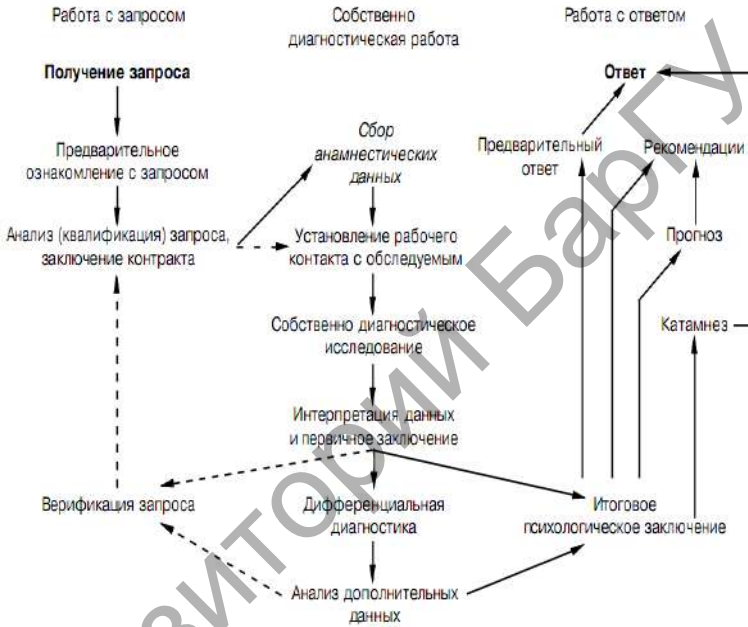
Работа с запросом

Собственно диагностическая работа

Работа с ответом

Получение запроса

Ответ

Предварительный ответ

Рекомендации

Предварительное ознакомление с запросом

*Сбор анамнестических данных*

Анализ (квалификация) запроса, заключение контракта

Установление рабочего контакта с обследуемым

Прогноз

Собственно диагностическое исследование

Катамнез

Интерпретация данных и первичное заключение

Верификация запроса

Дифференциальная диагностика

Итоговое психологическое заключение

Анализ дополнительных данных

Репозиторий БарГУ